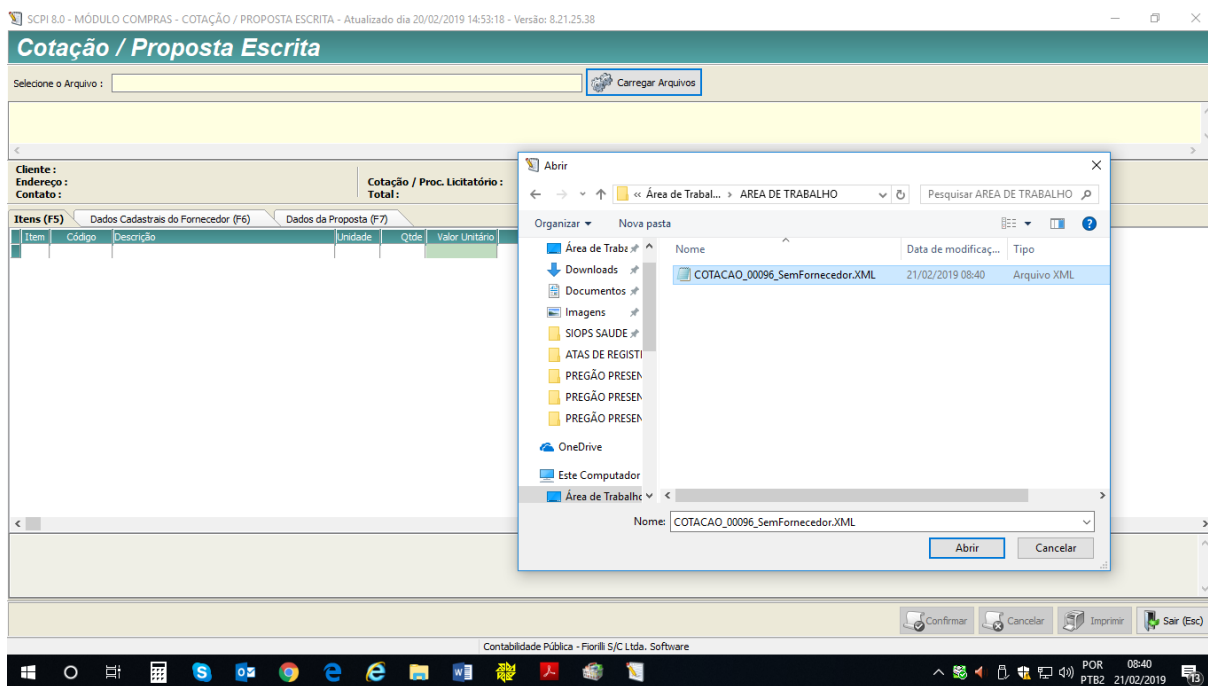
SCPI 8.0 - MÓDULO COMPRAS - COTAÇÃO / PROPOSTA ESCRITA - Atualizado dia 20/02/2019 14:53:18 - Versão: 8.21.25.38

Cotação / Proposta Escrita

Selecione o Arquivo :

Carregar Arquivos

Cliente :
Endereço :
Contato :

Cotação / Proc. Licitatório :
Total :

Itens (F5) | Dados Cadastrais do Fornecedor (F6) | Dados da Proposta (F7)

| Item | Código | Descrição | Unidade | Qtde | Valor Unitário |
|---|---|---|---|---|---|
| | | | | | |

Abrir

« Área de Trabal... › AREA DE TRABALHO

Pesquisar AREA DE TRABALHO

Organizar ▾ Nova pasta

Área de Traba
Downloads
Documentos
Imagens
SIOPS SAUDE
ATAS DE REGISTI
PREGÃO PRESEN
PREGÃO PRESEN
PREGÃO PRESEN
OneDrive
Este Computador
Área de Trabalho

| Nome | Data de modificaç... | Tipo |
|---|---|---|
| COTACAO_00096_SemFornecedor.XML | 21/02/2019 08:40 | Arquivo XML |

Nome: COTACAO_00096_SemFornecedor.XML

Abrir Cancelar

Confirmar Cancelar Imprimir Sair (Esc)

Contabilidade Pública - Fiorilli S/C Ltda. Software

POR PTB2 08:40 21/02/2019 13